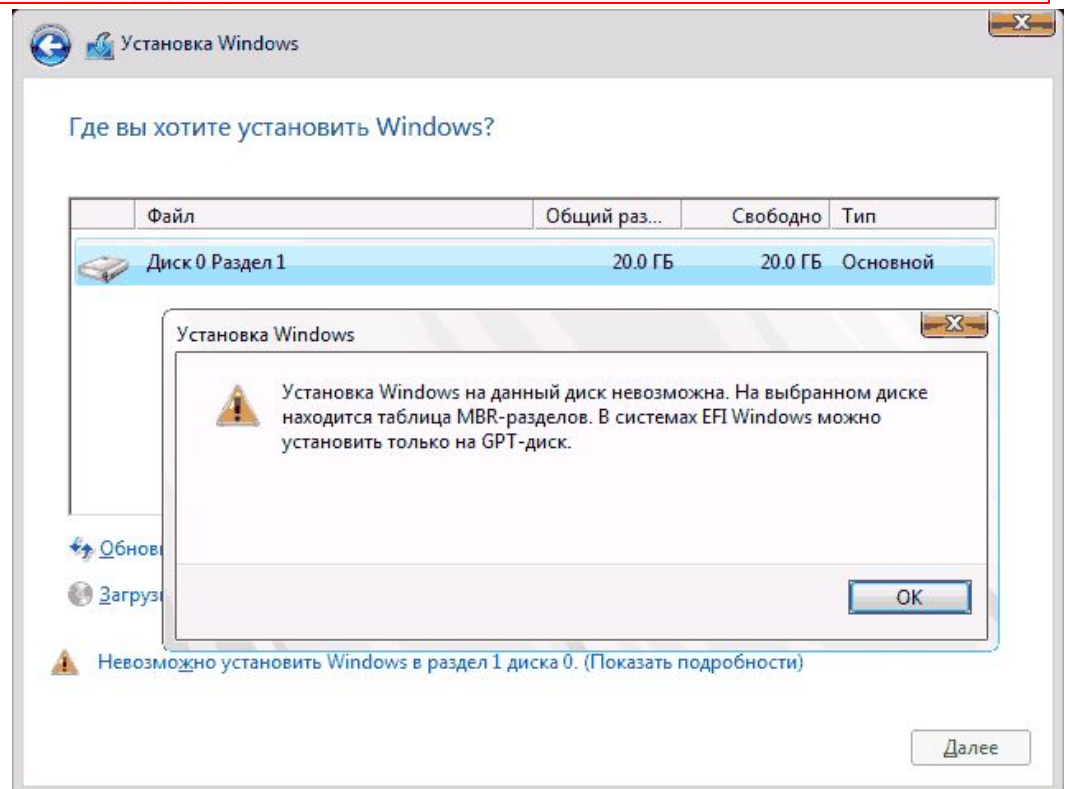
Установка Windows

Где вы хотите установить Windows?

| | Файл | Общий раз... | Свободно | Тип |
|---|---|---|---|---|
| | Диск 0 Раздел 1 | 20.0 ГБ | 20.0 ГБ | Основной |

Установка Windows

Установка Windows на данный диск невозможна. На выбранном диске находится таблица MBR-разделов. В системах EFI Windows можно установить только на GPT-диск.

OK

Обнов

Загруз

Невозможно установить Windows в раздел 1 диска 0. (Показать подробности)

Далее